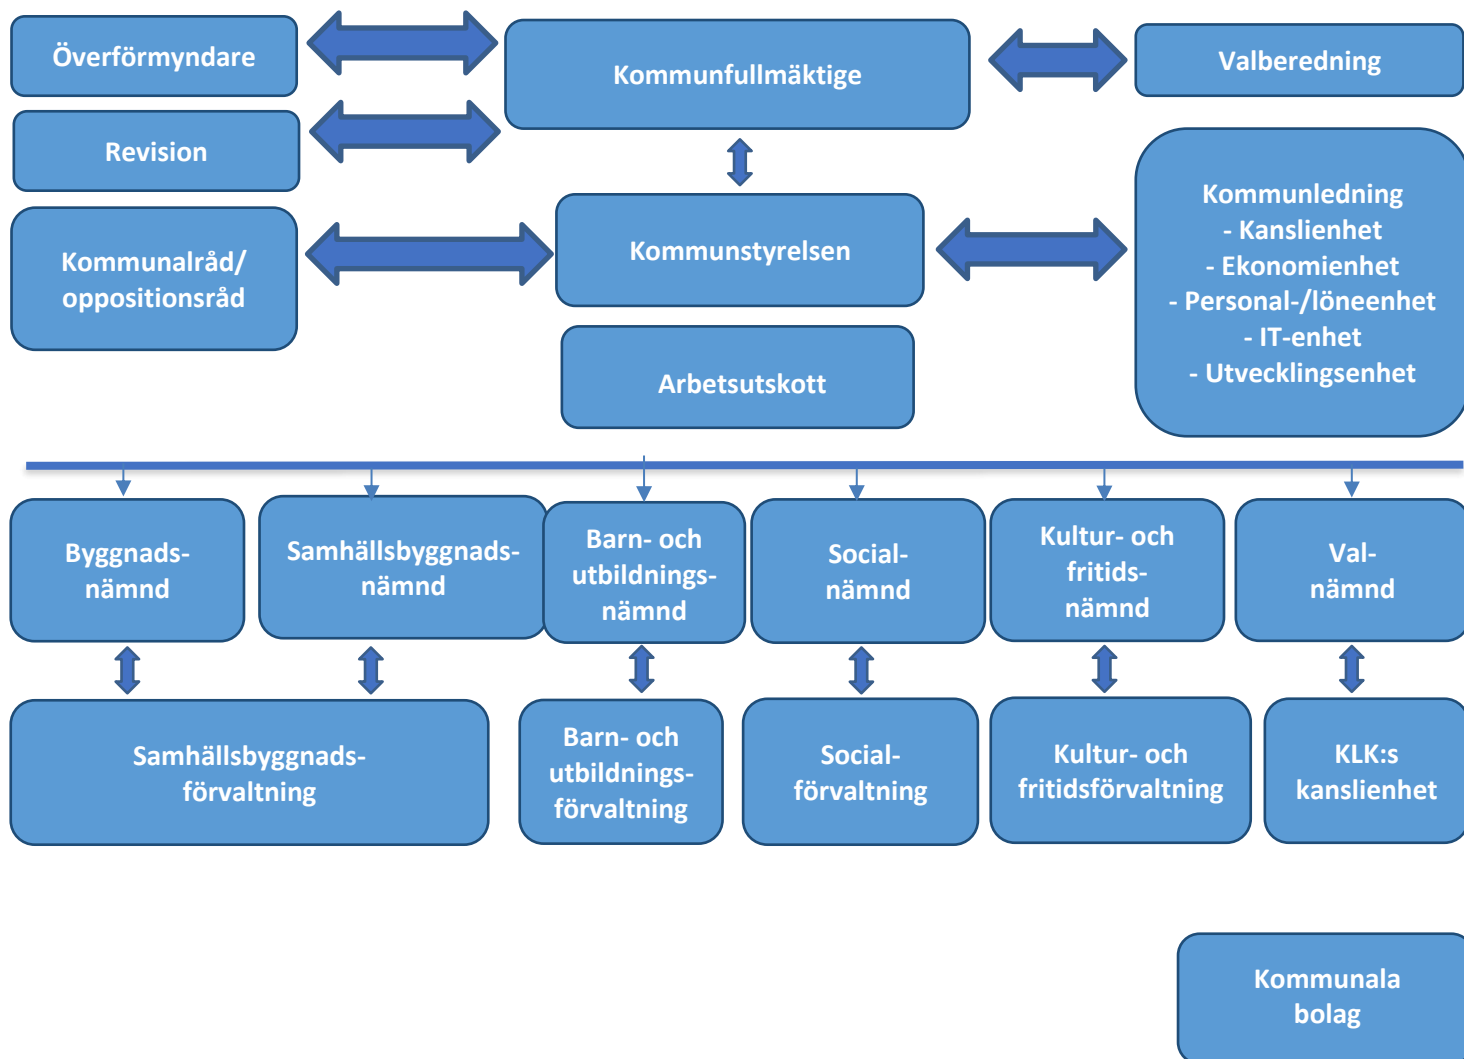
Överförmyndare

Kommunfullmäktige

Valberedning

Revision

Kommunalråd/ oppositionsråd

Kommunstyrelsen

Kommunledning
- Kanslienhet
- Ekonomienhet
- Personal-/löneenhet
- IT-enhet
- Utvecklingsenhet

Arbetsutskott

Byggnads-nämnd

Samhällsbyggnads-nämnd

Barn- och utbildnings-nämnd

Social-nämnd

Kultur- och fritids-nämnd

Val-nämnd

Samhällsbyggnads-förvaltning

Barn- och utbildnings-förvaltning

Social-förvaltning

Kultur- och fritidsförvaltning

KLK:s kanslienhet

Kommunala bolag